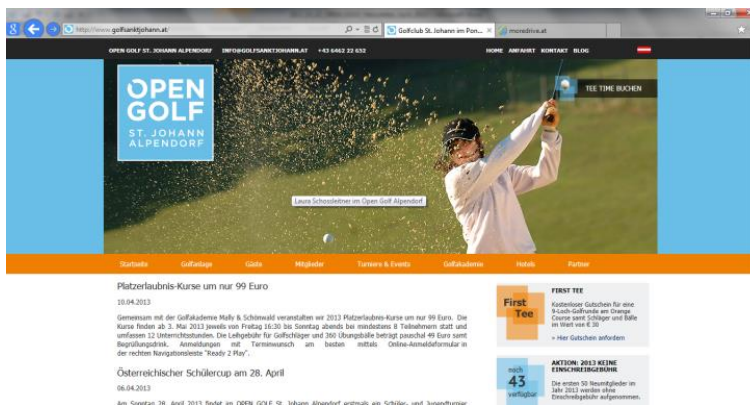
http://www.golfsanktjohann.at/
Golfclub St. Johann im Pon...
moredrive.at

OPEN GOLF ST. JOHANN ALPENDORF   INFO@GOLFSANKTJOHANN.AT   +43 6462 22 632
HOME   ANFAHRT   KONTAKT   BLOG

OPEN GOLF ST. JOHANN ALPENDORF

TEE TIME BUCHEN

Laura Schossleitner im Open Golf Alpendorf

Startseite   Golfanlage   Gäste   Mitglieder   Turniere & Events   Golfakademie   Hotels   Partner

Platzerlaubnis-Kurse um nur 99 Euro

10.04.2013

Gemeinsam mit der Golfakademie Mally & Schönwald veranstalten wir 2013 Platzerlaubnis-Kurse um nur 99 Euro. Die Kurse finden ab 3. Mai 2013 jeweils von Freitag 16:30 bis Sonntag abends bei mindestens 8 Teilnehmern statt und umfassen 12 Unterrichtsstunden. Die Leihgebühr für Golfschläger und 260 Übungsbälle beträgt pauschal 49 Euro samt Begrüßungsdrink. Anmeldungen mit Terminwunsch am besten mittels Online-Anmeldeformular in der rechten Navigationsleiste "Ready 2 Play".

Österreichischer Schülercup am 28. April

06.04.2013

Am Sonntag, 28. April 2013 findet im OPEN GOLF St. Johann Alpendorf erstmals ein Schüler- und Jugendturnier

First Tee

FIRST TEE
Kostenloser Gutschein für eine 9-Loch-Golfrunde am Orange Course samt Schläger und Bälle im Wert von € 30
» Hier Gutschein anfordern

noch 43 verfügbar

AKTION: 2013 KEINE EINSCHREIBGEBÜHR
Die ersten 50 Neumitglieder im Jahr 2013 werden ohne Einschreibgebühr aufgenommen.